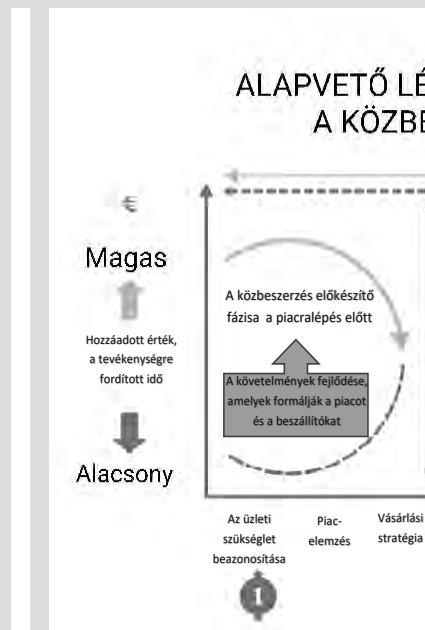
ALAPVETŐ LÉ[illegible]
A KÖZBE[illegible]

€

Magas

Hozzáadott érték, a tevékenységre fordított idő

Alacsony

A közbeszerzés előkészítő fázisa a piacralépés előtt

A követelmények fejlődése, amelyek formálják a piacot és a beszállítókat

Az üzleti szükséglet beazonosítása

Piacelemzés

Vásárlási stratégia

1